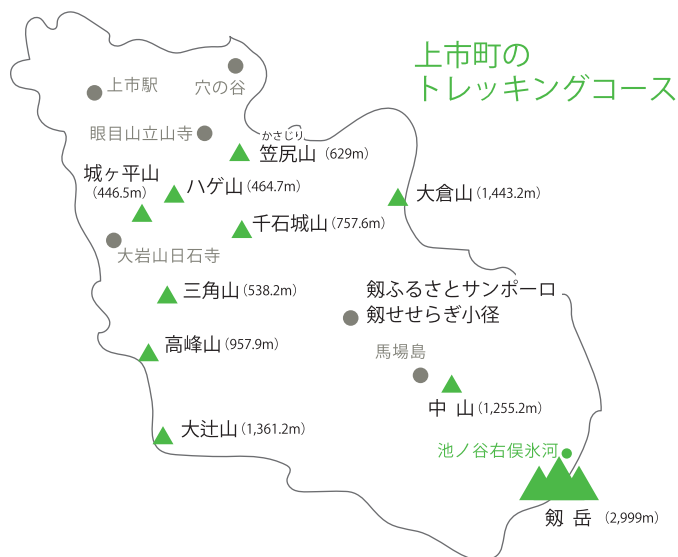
上市町の
トレッキングコース

上市駅

穴の谷

眼目山立山寺

かさじり
笠尻山 (629m)

城ヶ平山
(446.5m)

ハゲ山 (464.7m)

大倉山 (1,443.2m)

千石城山 (757.6m)

大岩山日石寺

三角山 (538.2m)

剱ふるさとサンポーロ

剱せせらぎ小径

高峰山 (957.9m)

馬場島

中 山 (1,255.2m)

大辻山 (1,361.2m)

池ノ谷右俣氷河

剱 岳 (2,999m)